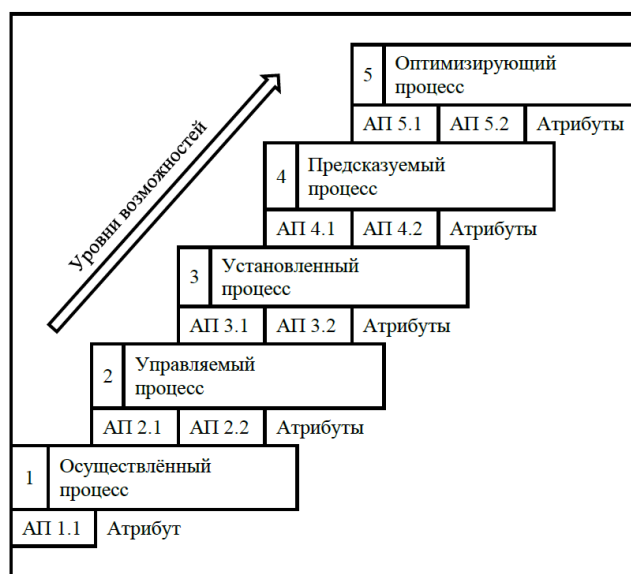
Уровни возможностей

5 Оптимизирующий процесс

АП 5.1 АП 5.2 Атрибуты

4 Предсказуемый процесс

АП 4.1 АП 4.2 Атрибуты

3 Установленный процесс

АП 3.1 АП 3.2 Атрибуты

2 Управляемый процесс

АП 2.1 АП 2.2 Атрибуты

1 Осуществлённый процесс

АП 1.1 Атрибут